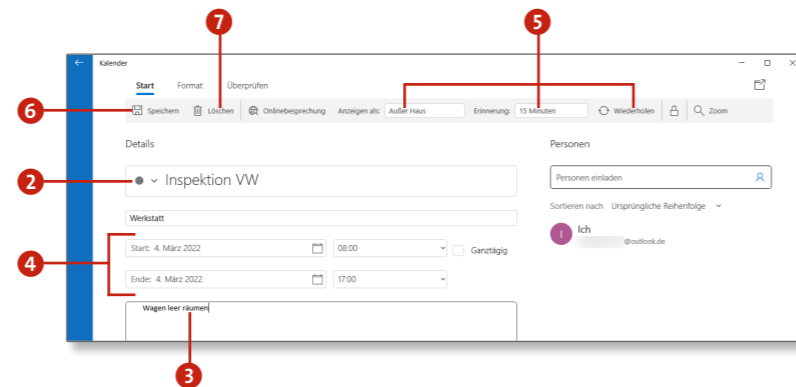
7
5
Kalender
Start Format Überprüfen
6
Speichern Löschen Onlinebesprechung Anzeigen als: Außer Haus Erinnerung: 15 Minuten Wiederholen Zoom
Details
Personen
2
Inspektion VW
Personen einladen
Werkstatt
Sortieren nach Ursprüngliche Reihenfolge
4
Start: 4. März 2022 08:00 Ganztägig
I Ich
@outlook.de
Ende: 4. März 2022 17:00
Wagen leer räumen
3